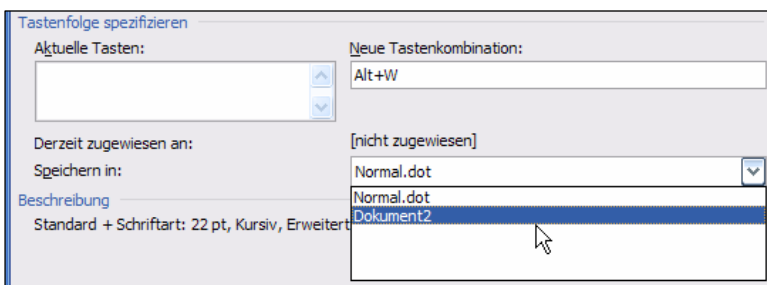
Tastenfolge spezifizieren

Aktuelle Tasten:

Neue Tastenkombination:

Alt+W

Derzeit zugewiesen an:

[nicht zugewiesen]

Speichern in:

Normal.dot

Normal.dot

Dokument2

Beschreibung

Standard + Schriftart: 22 pt, Kursiv, Erweitert